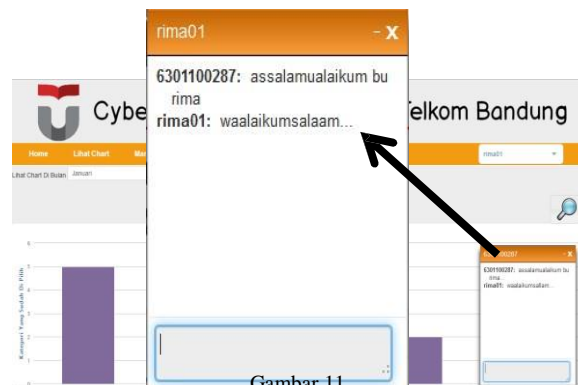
rima01 - X

6301100287: assalamualaikum bu rima
rima01: waalaikumsalaam...

Cybe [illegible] Telkom Bandung

Home Lihat Chart Ma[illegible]

rima01

Lihat Chart Di Bulan Januari

Kampus Yang Sudah Di Pilih

6301100287 - X

6301100287: assalamualaikum bu rima
rima01: waalaikumsalam...

Gambar 11